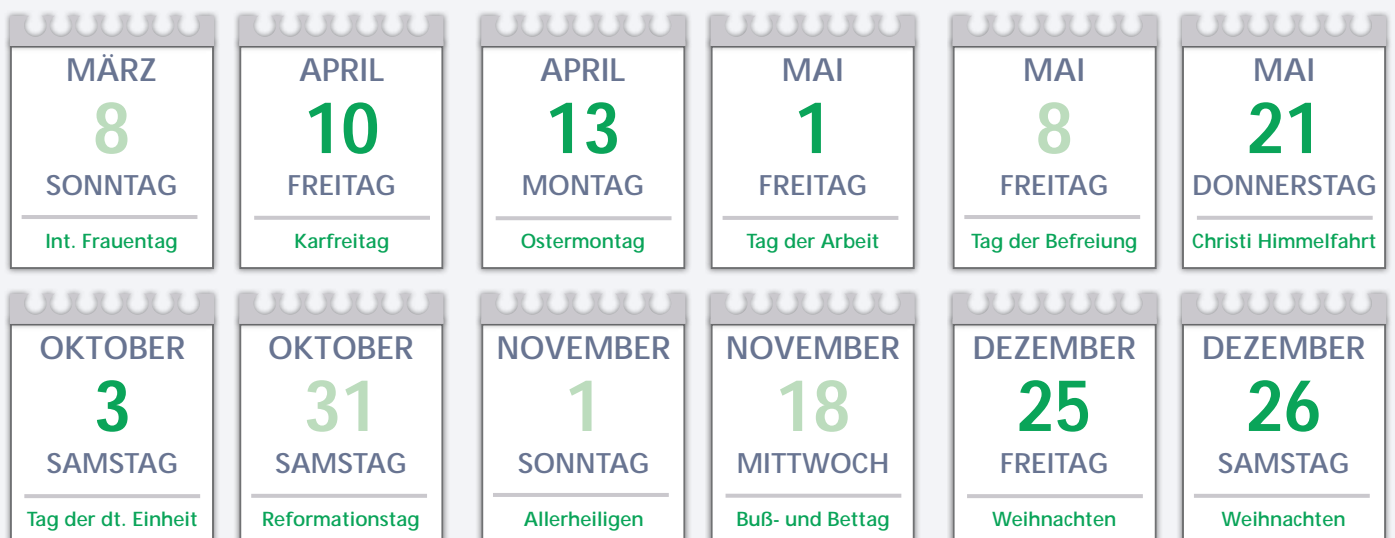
MÄRZ
8
SONNTAG
Int. Frauentag

APRIL
10
FREITAG
Karfreitag

APRIL
13
MONTAG
Ostermontag

MAI
1
FREITAG
Tag der Arbeit

MAI
8
FREITAG
Tag der Befreiung

MAI
21
DONNERSTAG
Christi Himmelfahrt

OKTOBER
3
SAMSTAG
Tag der dt. Einheit

OKTOBER
31
SAMSTAG
Reformationstag

NOVEMBER
1
SONNTAG
Allerheiligen

NOVEMBER
18
MITTWOCH
Buß- und Bettag

DEZEMBER
25
FREITAG
Weihnachten

DEZEMBER
26
SAMSTAG
Weihnachten